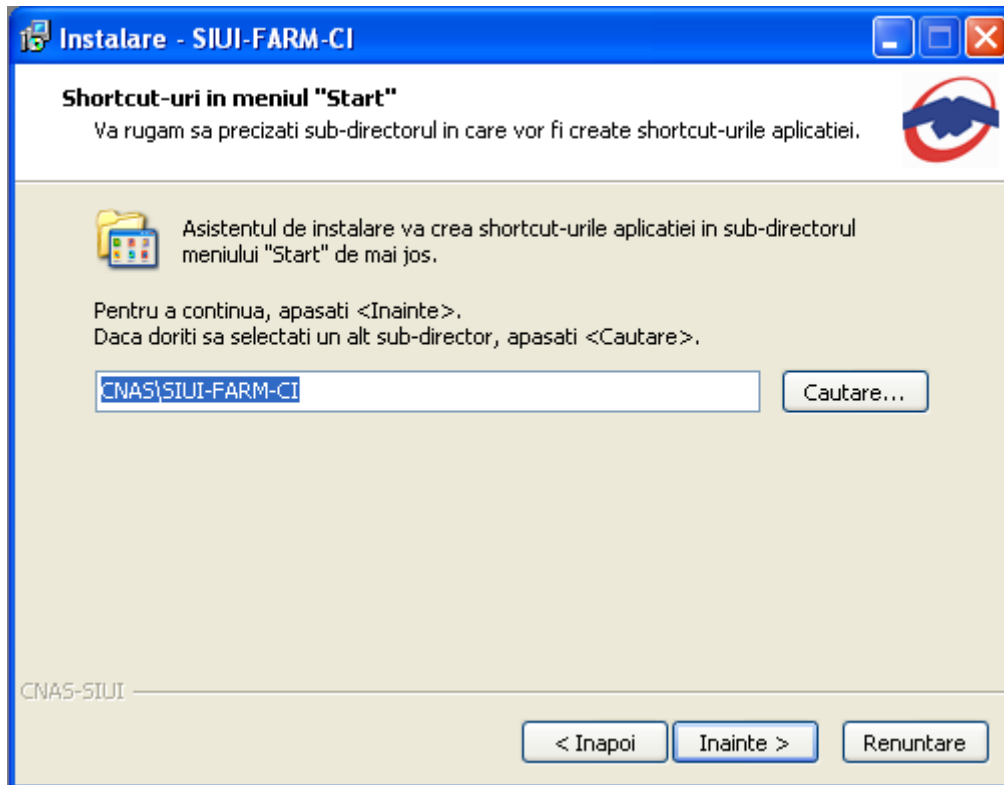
Instalare - SIUI-FARM-CI

Shortcut-uri in meniul "Start"
Va rugam sa precizati sub-directorul in care vor fi create shortcut-urile aplicatiei.

Asistentul de instalare va crea shortcut-urile aplicatiei in sub-directorul meniului "Start" de mai jos.

Pentru a continua, apasati <Inainte>.
Daca doriti sa selectati un alt sub-director, apasati <Cautare>.

CNAS\SIUI-FARM-CI

Cautare...

CNAS-SIUI

< Inapoi

Inainte >

Renuntare